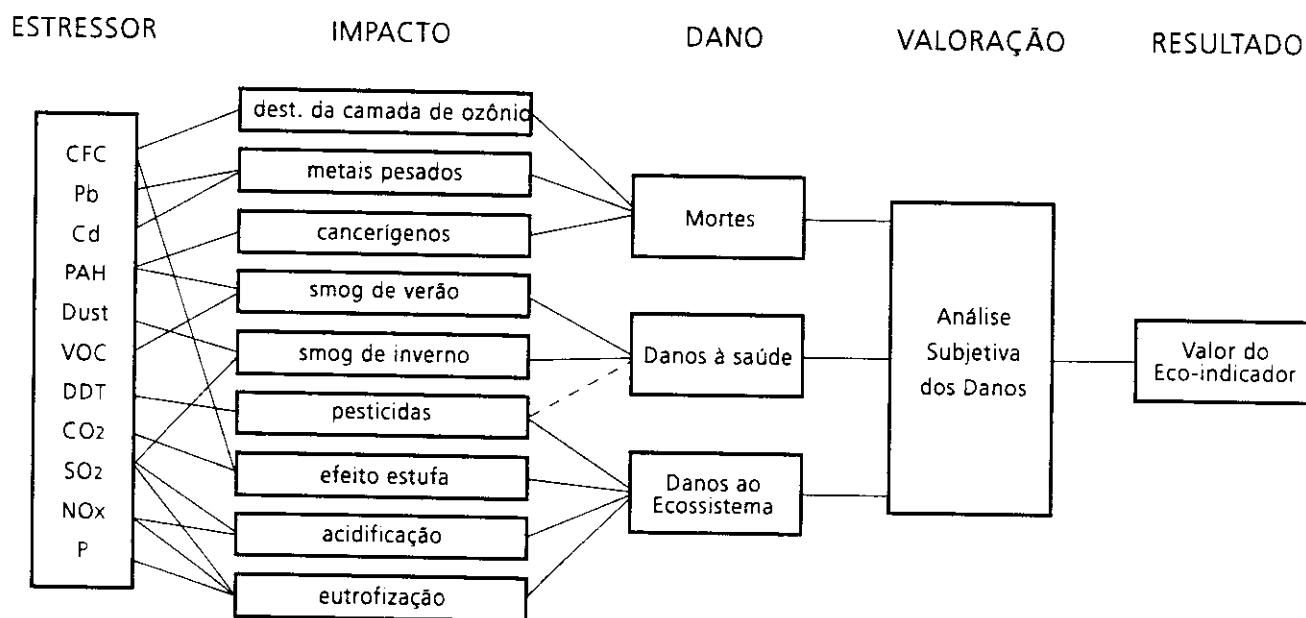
ESTRESSOR

IMPACTO

DANO

VALORAÇÃO

RESULTADO

CFC
Pb
Cd
PAH
Dust
VOC
DDT
$CO_2$
$SO_2$
NOx
P

dest. da camada de ozônio

metais pesados

cancerígenos

smog de verão

smog de inverno

pesticidas

efeito estufa

acidificação

eutrofização

Mortes

Danos à saúde

Danos ao Ecossistema

Análise Subjetiva dos Danos

Valor do Eco-indicador